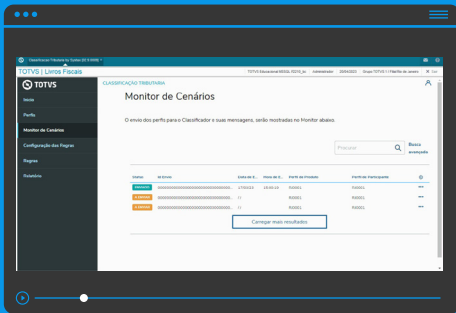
TOTVS | Livros Fiscais

TOTVS

Início

Perfis

Monitor de Cenários

Configuração das Regras

Regras

Relatório

CLASSIFICAÇÃO TRIBUTÁRIA

Monitor de Cenários

O envio dos perfis para o Classificador e suas mensagens, serão mostradas no Monitor abaixo.

Pesquisar

Busca avançada

| Status | Id Envio | Data de E... | Hora de E... | Perfil de Produto | Perfil de Participante |
|---|---|---|---|---|---|
| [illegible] | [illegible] | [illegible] | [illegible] | P00001 | P00001 |
| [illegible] | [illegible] | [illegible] | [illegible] | P00001 | P00001 |
| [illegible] | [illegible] | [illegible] | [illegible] | P00001 | P00001 |

Carregar mais resultados